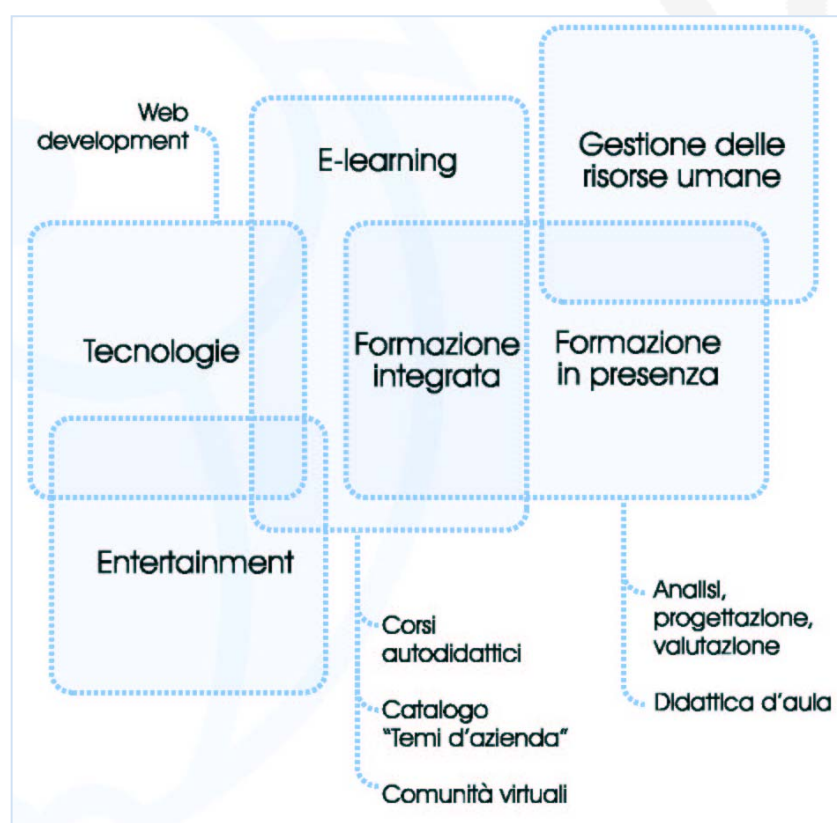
Web development

E-learning

Gestione delle risorse umane

Tecnologie

Formazione integrata

Formazione in presenza

Entertainment

Corsi autodidattici

Catalogo "Temi d'azienda"

Comunità virtuali

Analisi, progettazione, valutazione

Didattica d'aula